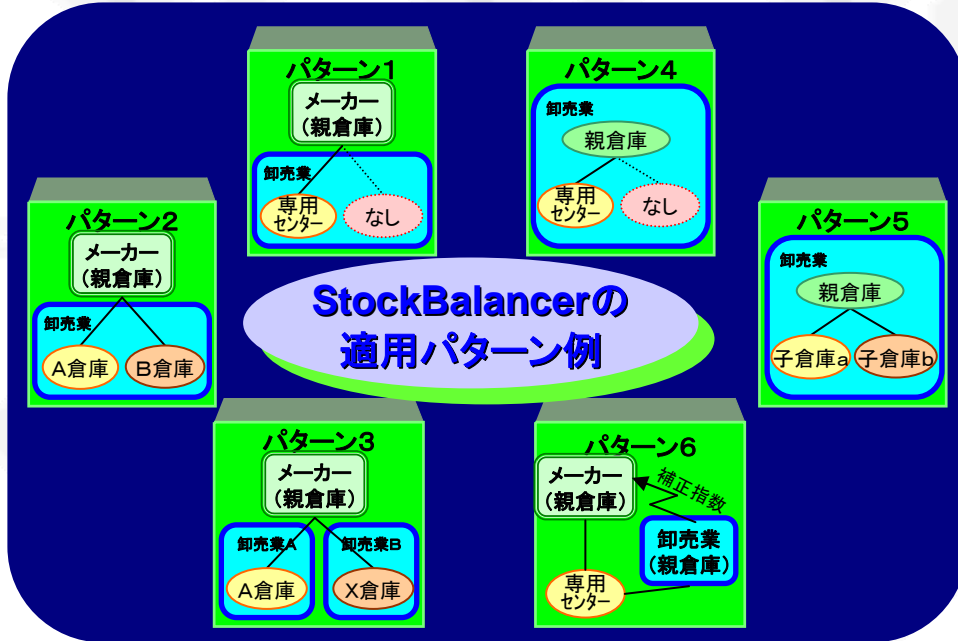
パターン1
メーカー
（親倉庫）
卸売業
専用
センター
なし

パターン4
卸売業
親倉庫
専用
センター
なし

パターン2
メーカー
（親倉庫）
卸売業
A倉庫
B倉庫

StockBalancerの
適用パターン例

パターン5
卸売業
親倉庫
子倉庫a
子倉庫b

パターン3
メーカー
（親倉庫）
卸売業A
A倉庫
卸売業B
X倉庫

パターン6
メーカー
（親倉庫）
補正指数
卸売業
（親倉庫）
専用
センター